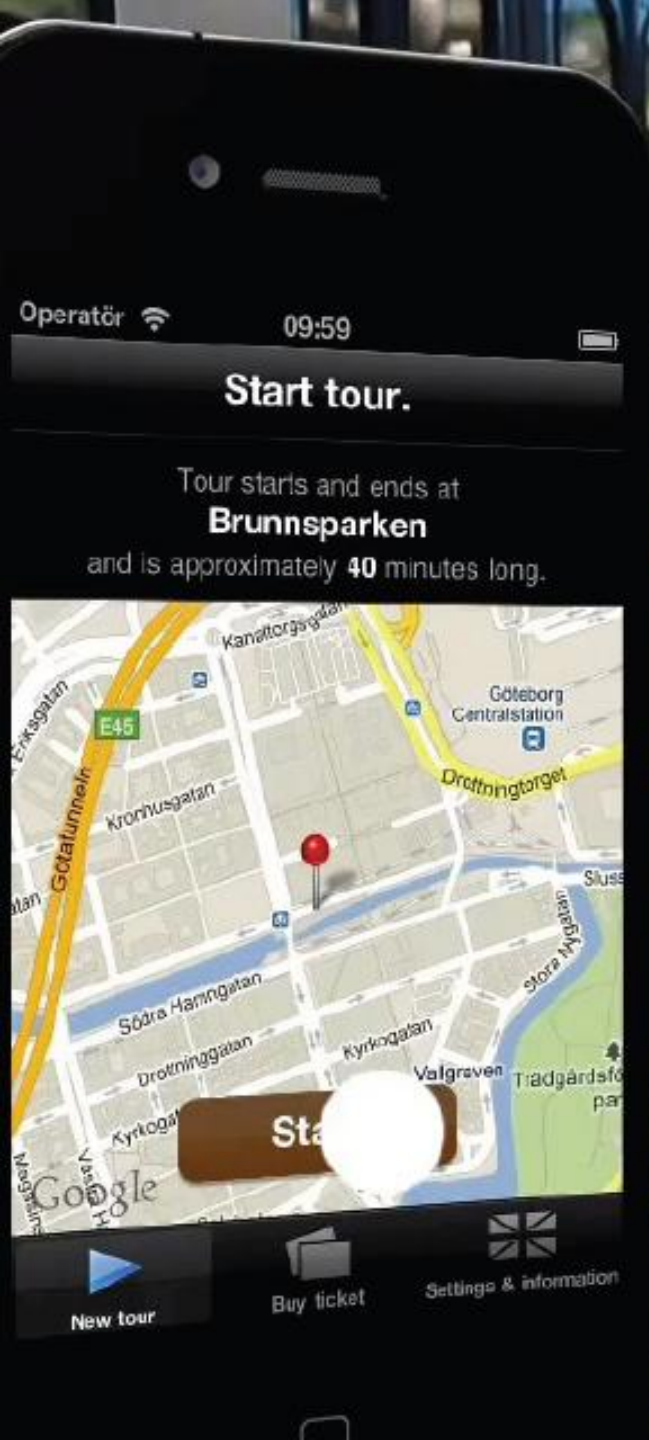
Operatör 09:59

Start tour.

Tour starts and ends at
**Brunnsparken**
and is approximately **40** minutes long.

Kanaltorgsgatan
Eriksgatan
E45
Göteborg Centralstation
Drottningtorget
Kronhusgatan
Götatunneln
Sluss
Stora Nygatan
Södra Hamngatan
Drottninggatan
Kyrkogatan
Valgraven
Trädgårdsfö par
Kyrkog
Magasins
Västra H
Google

Sta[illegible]

New tour
Buy ticket
Settings & information